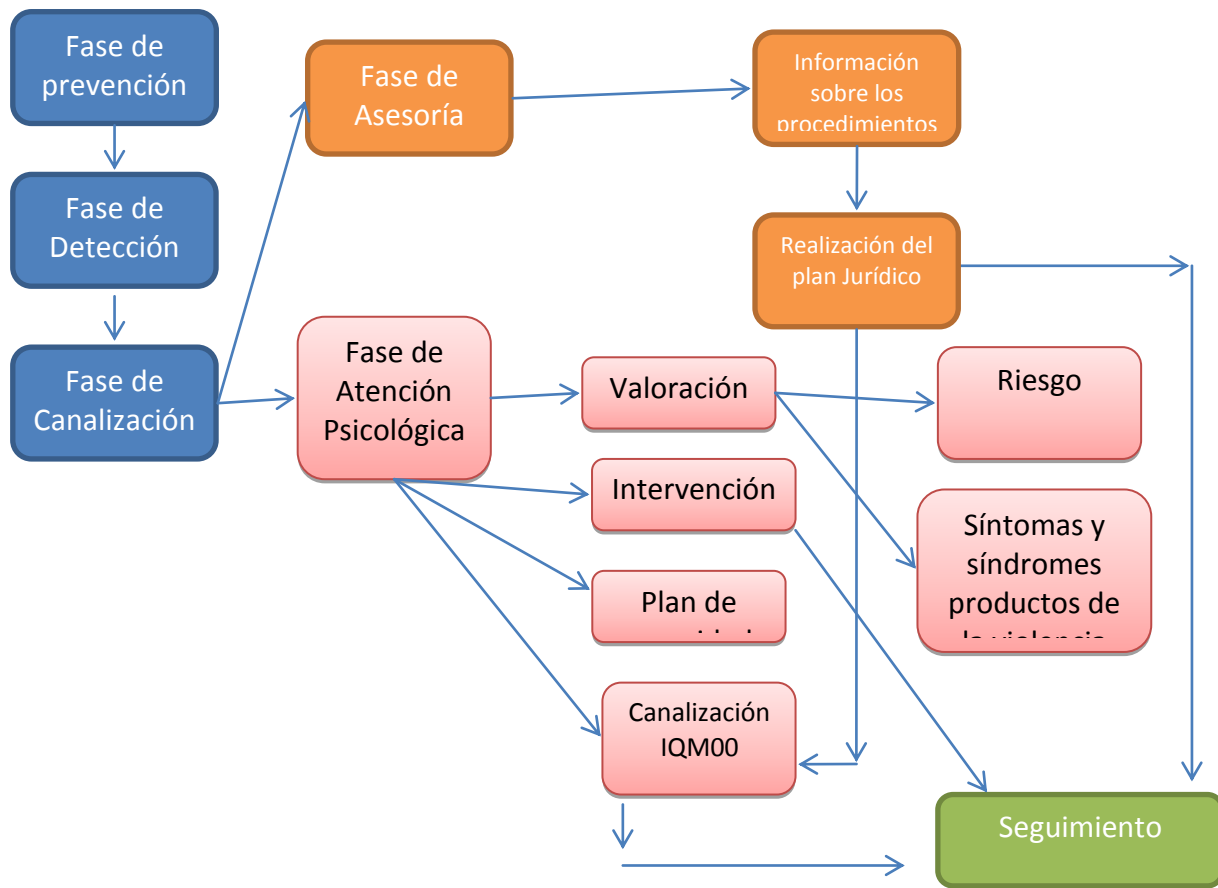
Fase de prevención

Fase de Detección

Fase de Canalización

Fase de Asesoría

Información sobre los procedimientos

Realización del plan Jurídico

Fase de Atención Psicológica

Valoración

Riesgo

Intervención

Síntomas y síndromes productos de la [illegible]

Plan de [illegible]

Canalización IQM00

Seguimiento